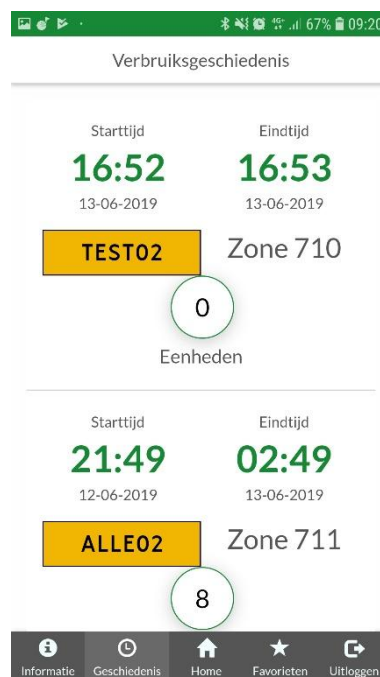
67% 09:20

Verbruiksgeschiedenis

Starttijd
16:52
13-06-2019

Eindtijd
16:53
13-06-2019

TEST02

Zone 710

0

Eenheden

Starttijd
21:49
12-06-2019

Eindtijd
02:49
13-06-2019

ALLE02

Zone 711

8

Informatie
Geschiedenis
Home
Favorieten
Uitloggen